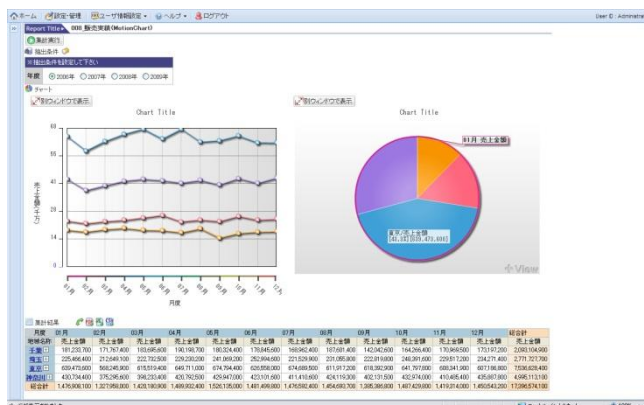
ホーム 設定・管理 ユーザ情報設定 ヘルプ ログアウト User ID : Administrator

Report Title 006_販売実績(MotionChart)

集計実行
抽出条件
※抽出条件を指定して下さい
年度 2006年 2007年 2008年 2009年
チャート

別ウィンドウで表示
Chart Title

売上金額(千万)

70
56
42
28
14
0

01月 02月 03月 04月 05月 06月 07月 08月 09月 10月 11月 12月
月度

別ウィンドウで表示
Chart Title

01月 売上金額

東京/売上金額
[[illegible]]

View

集計結果

| 月度 | 01月 | 02月 | 03月 | 04月 | 05月 | 06月 | 07月 | 08月 | 09月 | 10月 | 11月 | 12月 | 総合計 |
|---|---|---|---|---|---|---|---|---|---|---|---|---|---|
| 地域名称 | 売上金額 | 売上金額 | 売上金額 | 売上金額 | 売上金額 | 売上金額 | 売上金額 | 売上金額 | 売上金額 | 売上金額 | 売上金額 | 売上金額 | 売上金額 |
| 千葉 | 181,233,700 | 171,767,400 | 183,695,600 | 190,198,700 | 180,324,400 | 178,845,600 | 169,962,400 | 167,681,400 | 142,342,600 | 164,266,400 | 170,959,500 | 173,197,200 | 2,093,104,500 |
| 埼玉 | 225,464,400 | 212,649,100 | 222,792,500 | 229,200,200 | 241,069,200 | 252,994,600 | 221,529,000 | 231,095,800 | 222,019,800 | 248,391,600 | 229,517,200 | 234,271,400 | 2,771,727,700 |
| 東京 | 639,473,600 | 568,245,900 | 615,519,400 | 649,711,000 | 674,784,400 | 626,858,000 | 674,689,500 | 611,017,200 | 618,392,900 | 641,767,800 | 688,341,900 | 687,166,800 | 7,536,628,400 |
| 神奈川 | 430,734,400 | 375,295,600 | 398,283,400 | 420,782,500 | 429,947,000 | 423,101,600 | 411,410,600 | 424,119,300 | 402,131,500 | 432,974,000 | 410,495,400 | 435,907,600 | 4,995,113,100 |
| 総合計 | 1,476,906,100 | 1,327,958,000 | 1,420,190,900 | 1,489,932,400 | 1,526,125,000 | 1,481,499,800 | 1,476,592,400 | 1,454,693,700 | 1,385,386,800 | 1,487,429,800 | 1,419,014,000 | 1,450,543,200 | 17,396,574,100 |